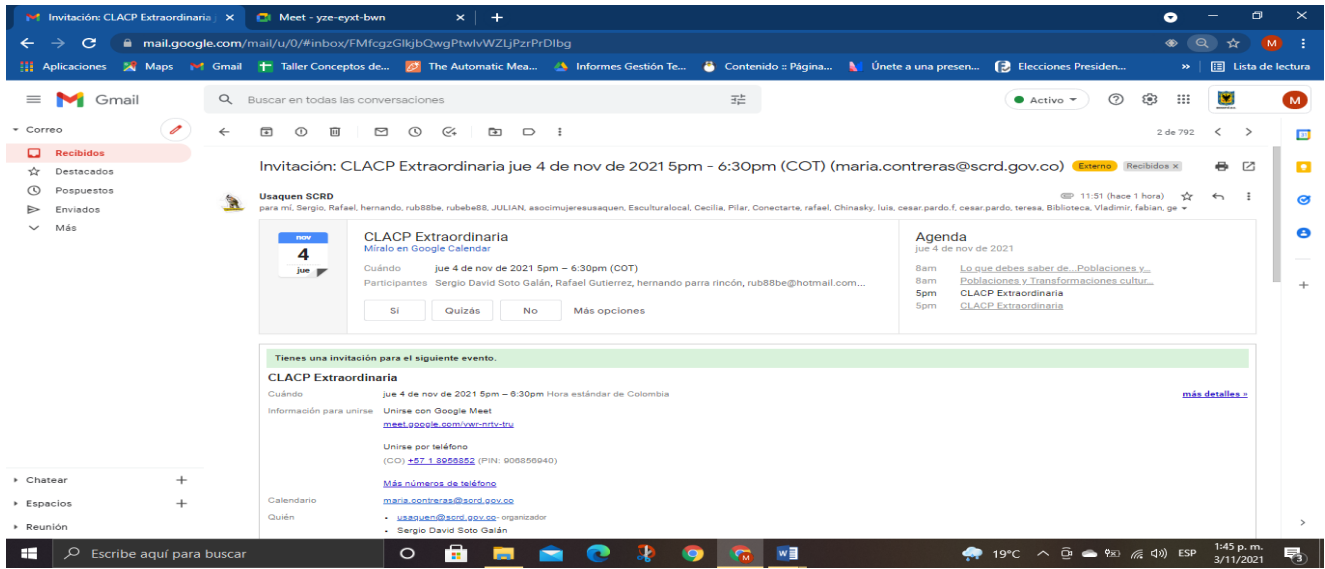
Invitación: CLACP Extraordinaria | ×
Meet - yze-eyxt-bwn ×
+

mail.google.com/mail/u/0/#inbox/FMfcgzGlkjbQwgPtwlvWZLjPzrPrDlbg

Aplicaciones Maps Gmail Taller Conceptos de... The Automatic Mea... Informes Gestión Te... Contenido :: Página... Únete a una presen... Elecciones Presiden... » Lista de lectura

Gmail
Buscar en todas las conversaciones
Activo
M

Correo
Recibidos
Destacados
Pospuestos
Enviados
Más

2 de 792

Invitación: CLACP Extraordinaria jue 4 de nov de 2021 5pm - 6:30pm (COT) (maria.contreras@scrd.gov.co) Externo Recibidos ×

Usaquen SCRD
para mí, Sergio, Rafael, hernando, rub88be, rubebe88, JULIAN, asocimujeresusaquen, Esculturalocal, Cecilia, Pilar, Conectarte, rafael, Chinasky, luis, cesar.pardo.f, cesar.pardo, teresa, Biblioteca, Vladimir, fabian, ge
11:51 (hace 1 hora)

nov
4
jue

CLACP Extraordinaria
Míralo en Google Calendar
Cuándo jue 4 de nov de 2021 5pm – 6:30pm (COT)
Participantes Sergio David Soto Galán, Rafael Gutierrez, hernando parra rincón, rub88be@hotmail.com...
Sí Quizás No Más opciones

Agenda
jue 4 de nov de 2021
8am Lo que debes saber de...Poblaciones y...
8am Poblaciones y Transformaciones cultur...
5pm CLACP Extraordinaria
5pm CLACP Extraordinaria

Tienes una invitación para el siguiente evento.
CLACP Extraordinaria
Cuándo jue 4 de nov de 2021 5pm – 6:30pm Hora estándar de Colombia
más detalles »
Información para unirse Unirse con Google Meet
meet.google.com/vwr-nrtv-tru
Unirse por teléfono
(CO) +57 1 8956852 (PIN: 906856940)
Más números de teléfono
Calendario maria.contreras@scrd.gov.co
Quién
• usaquen@scrd.gov.co- organizador
• Sergio David Soto Galán

Chatear
Espacios
Reunión

Escribe aquí para buscar
19°C ESP 1:45 p. m. 3/11/2021